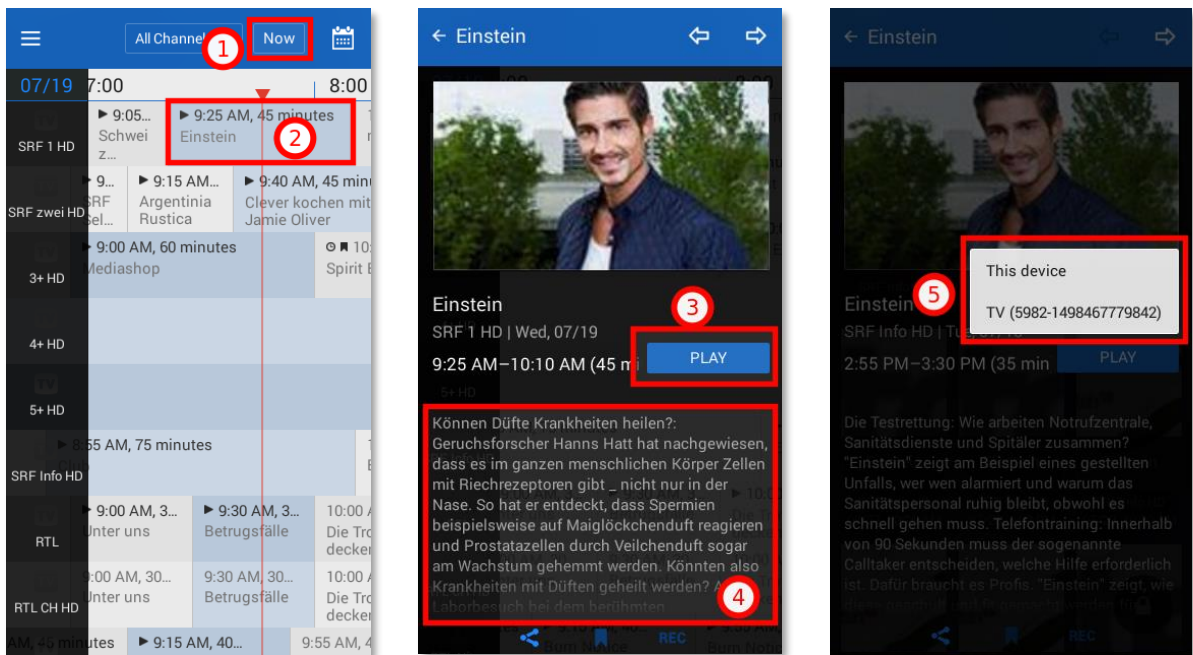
All Channel 1 Now

07/19 7:00 8:00

SRF 1 HD
▶ 9:05... Schwei z...
▶ 9:25 AM, 45 minutes Einstein 2

SRF zwei HD
▶ 9... SRF Sel...
▶ 9:15 AM... Argentinia Rustica
▶ 9:40 AM, 45 min Clever kochen mit Jamie Oliver

3+ HD
▶ 9:00 AM, 60 minutes Mediashop
10: Spirit

4+ HD

5+ HD

SRF Info HD
▶ 8:55 AM, 75 minutes

RTL
▶ 9:00 AM, 3... Unter uns
▶ 9:30 AM, 3... Betrugsfälle
10:00 A Die Tro decker

RTL CH HD
9:00 AM, 30... Unter uns
9:30 AM, 30... Betrugsfälle
10:00 A Die Tro decker

AM, 45 minutes ▶ 9:15 AM, 40... 9:55 AM, 4

← Einstein

Einstein
SRF 1 HD | Wed, 07/19
9:25 AM–10:10 AM (45 m
3
PLAY

Können Düfte Krankheiten heilen?: Geruchsforscher Hanns Hatt hat nachgewiesen, dass es im ganzen menschlichen Körper Zellen mit Riechrezeptoren gibt _ nicht nur in der Nase. So hat er entdeckt, dass Spermien beispielsweise auf Maiglöckchenduft reagieren und Prostatazellen durch Veilchenduft sogar am Wachstum gehemmt werden. Könnten also Krankheiten mit Düften geheilt werden? A Laborbesuch bei dem berühmten
4

REC

← Einstein

This device
5
TV (5982-1498467779842)

Einstein
SRF Info HD | Tu
2:55 PM–3:30 PM (35 min
PLAY

Die Testrettung: Wie arbeiten Notrufzentrale, Sanitätsdienste und Spitäler zusammen? "Einstein" zeigt am Beispiel eines gestellten Unfalls, wer wen alarmiert und warum das Sanitätspersonal ruhig bleibt, obwohl es schnell gehen muss. Telefontraining: Innerhalb von 90 Sekunden muss der sogenannte Calltaker entscheiden, welche Hilfe erforderlich ist. Dafür braucht es Profis. "Einstein" zeigt, wie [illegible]

REC